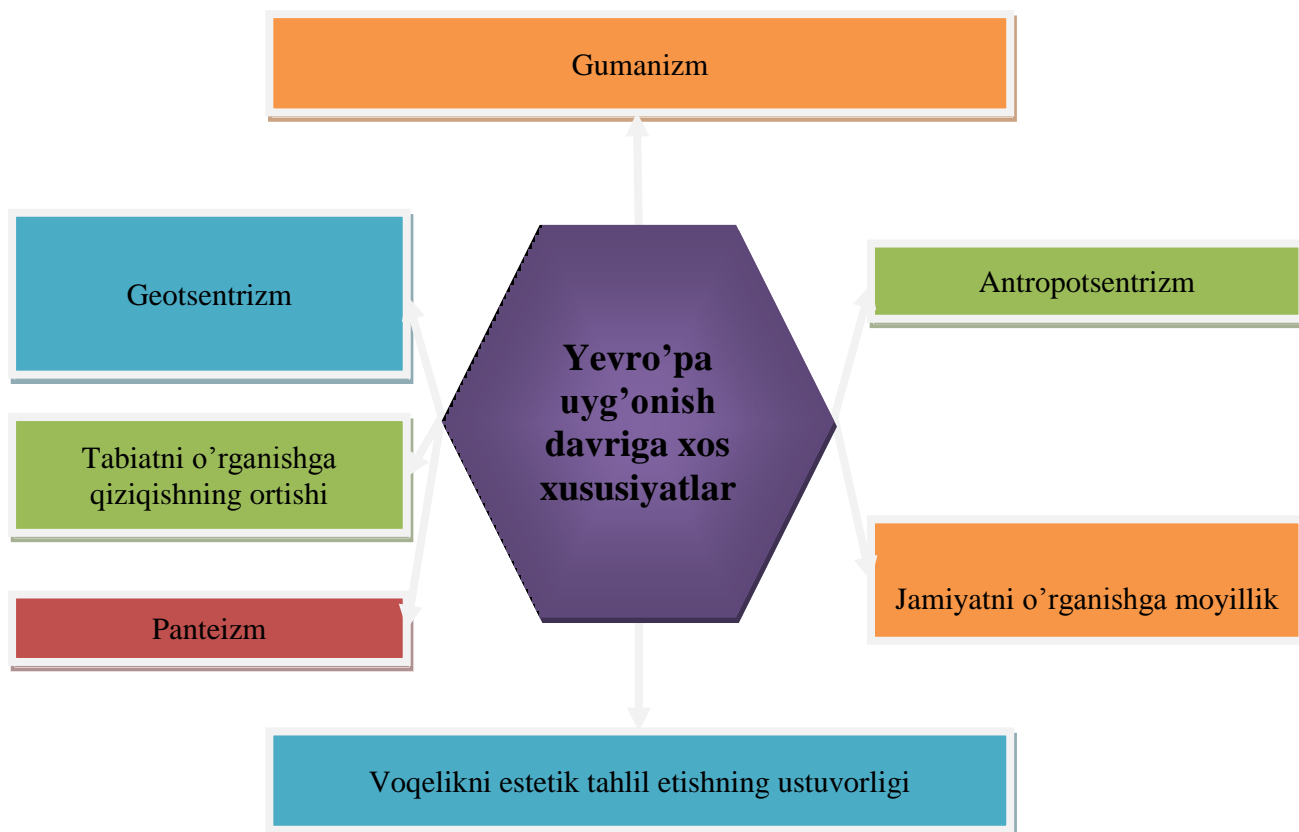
Gumanizm

Geotsentrizm

Yevro’pa uyg’onish davriga xos xususiyatlar

Antropotsentrizm

Tabiatni o’rganishga qiziqishning ortishi

Jamiyatni o’rganishga moyillik

Panteizm

Voqelikni estetik tahlil etishning ustuvorligi